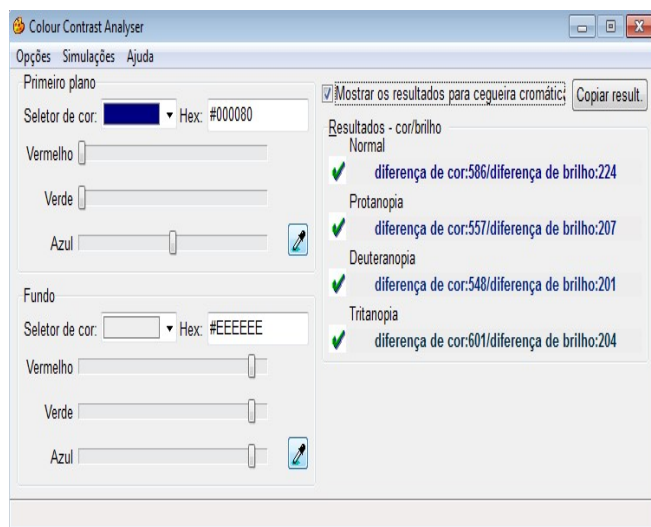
Colour Contrast Analyser

Opções Simulações Ajuda

Primeiro plano

Seletor de cor: Hex: #000080

Vermelho

Verde

Azul

Fundo

Seletor de cor: Hex: #EEEEEE

Vermelho

Verde

Azul

Mostrar os resultados para cegueira cromátic

Copiar result.

Resultados - cor/brilho

Normal

diferença de cor:586/diferença de brilho:224

Protanopia

diferença de cor:557/diferença de brilho:207

Deuteranopia

diferença de cor:548/diferença de brilho:201

Tritanopia

diferença de cor:601/diferença de brilho:204